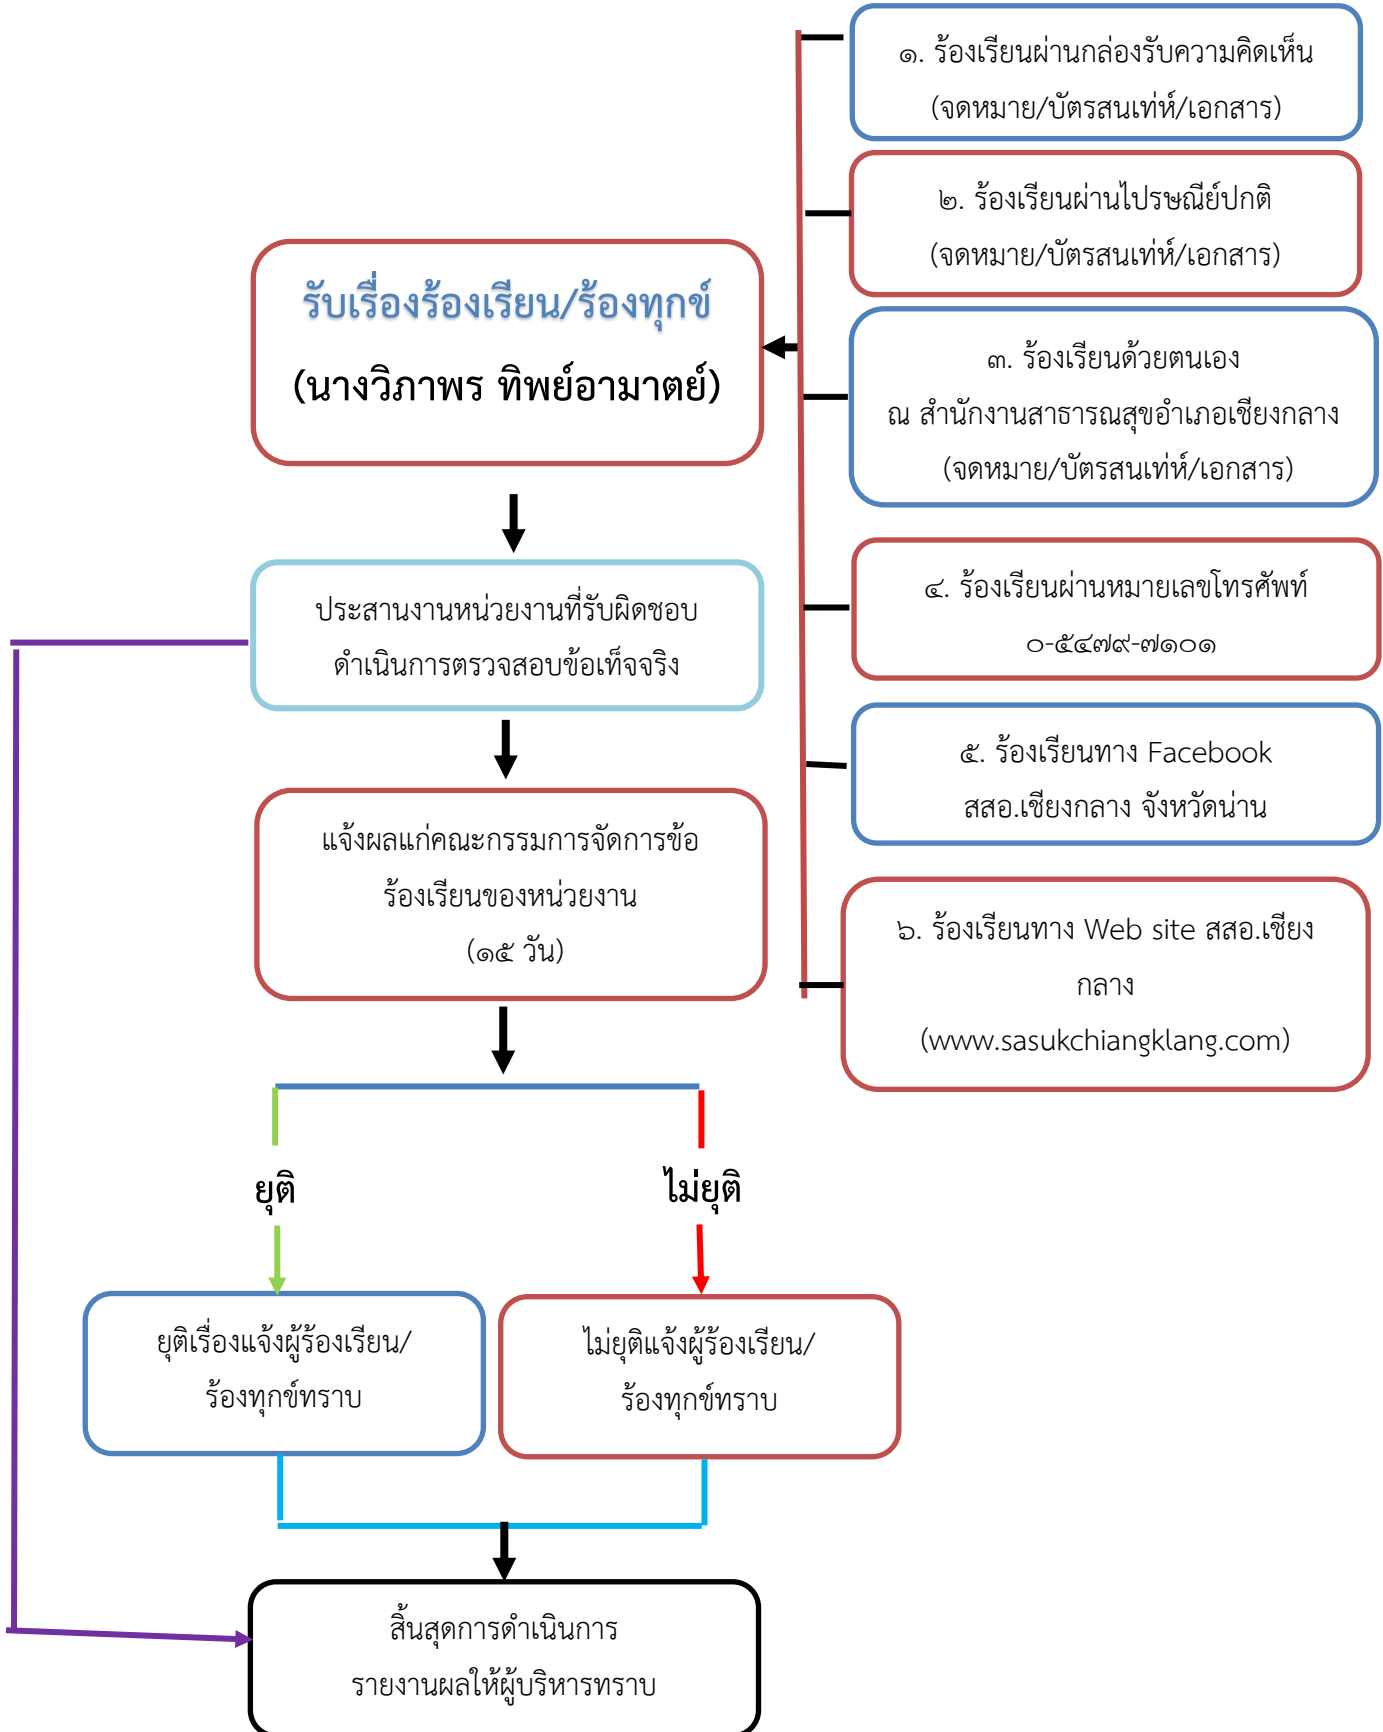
๑. ร้องเรียนผ่านกล่องรับความคิดเห็น (จดหมาย/บัตรสนเท่ห์/เอกสาร)

๒. ร้องเรียนผ่านไปรษณีย์ปกติ (จดหมาย/บัตรสนเท่ห์/เอกสาร)

รับเรื่องร้องเรียน/ร้องทุกข์
(นางวิภาพร ทิพย์อามาตย์)

๓. ร้องเรียนด้วยตนเอง ณ สำนักงานสาธารณสุขอำเภอเชียงกลาง (จดหมาย/บัตรสนเท่ห์/เอกสาร)

๔. ร้องเรียนผ่านหมายเลขโทรศัพท์ ๐-๕๔๗๙-๗๑๐๑

ประสานงานหน่วยงานที่รับผิดชอบ ดำเนินการตรวจสอบข้อเท็จจริง

๕. ร้องเรียนทาง Facebook สสอ.เชียงกลาง จังหวัดน่าน

แจ้งผลแก่คณะกรรมการจัดการข้อร้องเรียนของหน่วยงาน (๑๕ วัน)

๖. ร้องเรียนทาง Web site สสอ.เชียงกลาง (www.sasukchiangklang.com)

ยุติ

ไม่ยุติ

ยุติเรื่องแจ้งผู้ร้องเรียน/ร้องทุกข์ทราบ

ไม่ยุติแจ้งผู้ร้องเรียน/ร้องทุกข์ทราบ

สิ้นสุดการดำเนินการ รายงานผลให้ผู้บริหารทราบ